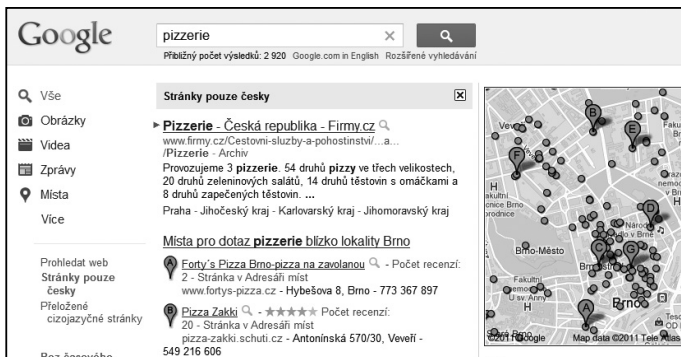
Google

pizzerie

Přibližný počet výsledků: 2 920 Google.com in English Rozšířené vyhledávání

Vše
Obrázky
Videa
Zprávy
Místa
Více

Prohledat web
Stránky pouze česky
Přeložené cizojazyčné stránky

Stránky pouze česky

Pizzerie - Česká republika - Firmy.cz
www.firmy.cz/Cestovni-sluzby-a-pohostinstvi/...a.../Pizzerie - Archiv
Provozujeme 3 pizzerie. 54 druhů pizzy ve třech velikostech, 20 druhů zeleninových salátů, 14 druhů těstovin s omáčkami a 8 druhů zapečených těstovin. ...
Praha - Jihočeský kraj - Karlovarský kraj - Jihomoravský kraj

Místa pro dotaz pizzerie blízko lokality Brno

A Forty's Pizza Brno-pizza na zavolanou - Počet recenzí: 2 - Stránka v Adresáři míst
www.fortys-pizza.cz - Hybešova 8, Brno - 773 367 897

B Pizza Zakki - ★★★★★ Počet recenzí: 20 - Stránka v Adresáři míst
pizza-zakki.schuti.cz - Antonínská 570/30, Veveří - 549 216 606

Brno-Město
Brno
Veveří
Fakultní nemocnice u sv. Anny
©2011 Google Map data ©2011 Tele Atlas